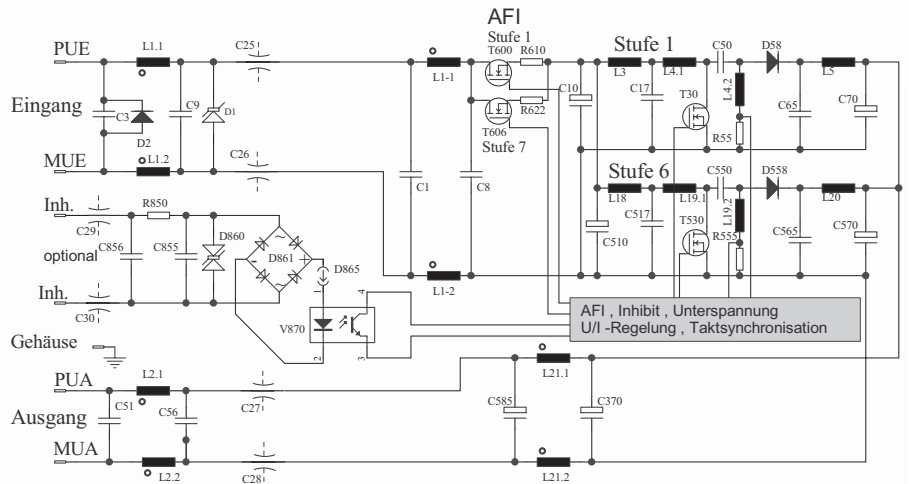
AFI
Stufe 1
T600 R610
Stufe 1
C50 D58
PUE L1.1 C25 L1-1 L3 L4.1 L5
C10
C17 T30 L4.2
Eingang C3 C9 D1 C65 C70
R622 R55
D2 T606
Stufe 7
MUE L1.2 C26
Stufe 6
C550 D558
C1 C8 L18 L19.1 L20
L19.2
C517 T530 R555
C510 C565 C570
Inh. R850
C29
C856 C855 D860
optional D861 D865
Inh.
C30 L1-2
AFI , Inhibit , Unterspannung
U/I -Regelung , Taktsynchronisation
4 1
V870
2 3
Gehäuse
PUA L2.1 L21.1
Ausgang C51 C56 C27 C585 C370
MUA L2.2 C28 L21.2